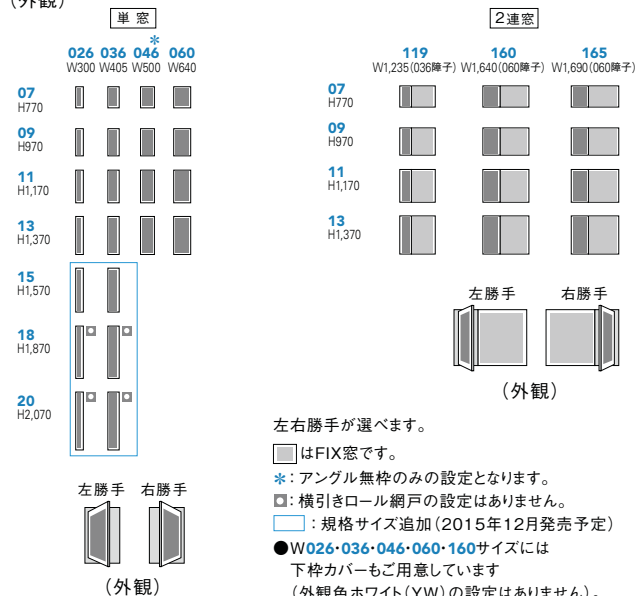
(外観)

単窓

026 W300 036 W405 ＊ 046 W500 060 W640

07 H770
09 H970
11 H1,170
13 H1,370
15 H1,570
18 H1,870
20 H2,070

左勝手 右勝手

(外観)

2連窓

119 W1,235(036障子) 160 W1,640(060障子) 165 W1,690(060障子)

07 H770
09 H970
11 H1,170
13 H1,370

左勝手 右勝手

(外観)

左右勝手が選べます。

はFIX窓です。

＊:アングル無枠のみの設定となります。

:横引きロール網戸の設定はありません。

:規格サイズ追加(2015年12月発売予定)

●W026・036・046・060・160サイズには下枠カバーもご用意しています
(外観色ホワイト(YW)の設定はありません)。